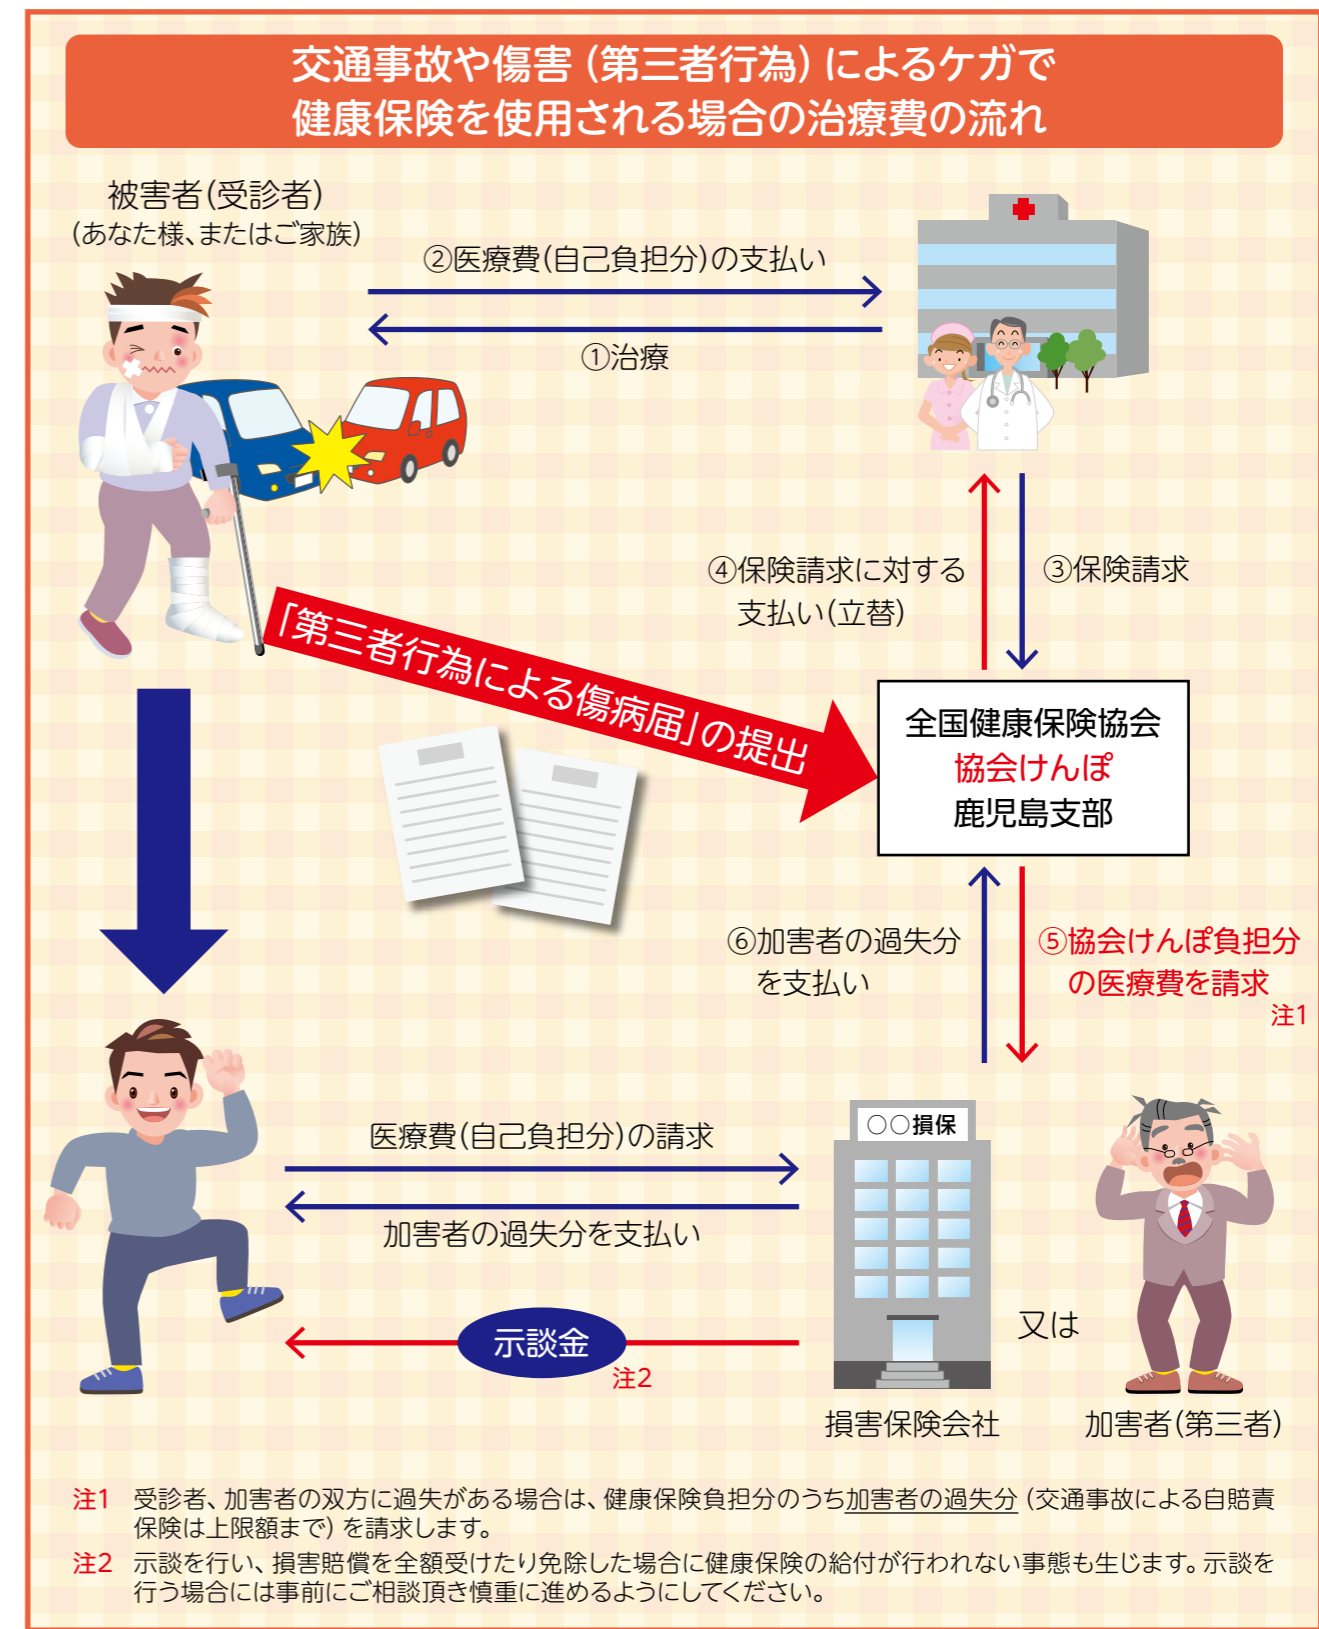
交通事故や傷害（第三者行為）によるケガで
健康保険を使用される場合の治療費の流れ

被害者（受診者）
（あなた様、またはご家族）

②医療費（自己負担分）の支払い

①治療

「第三者行為による傷病届」の提出

④保険請求に対する支払い（立替）

③保険請求

全国健康保険協会
協会けんぽ
鹿児島支部

⑥加害者の過失分を支払い

⑤協会けんぽ負担分の医療費を請求
注1

医療費（自己負担分）の請求

加害者の過失分を支払い

示談金
注2

○○損保

又は

損害保険会社

加害者（第三者）

注1　受診者、加害者の双方に過失がある場合は、健康保険負担分のうち加害者の過失分（交通事故による自賠責保険は上限額まで）を請求します。

注2　示談を行い、損害賠償を全額受けたり免除した場合に健康保険の給付が行われない事態も生じます。示談を行う場合には事前にご相談頂き慎重に進めるようにしてください。